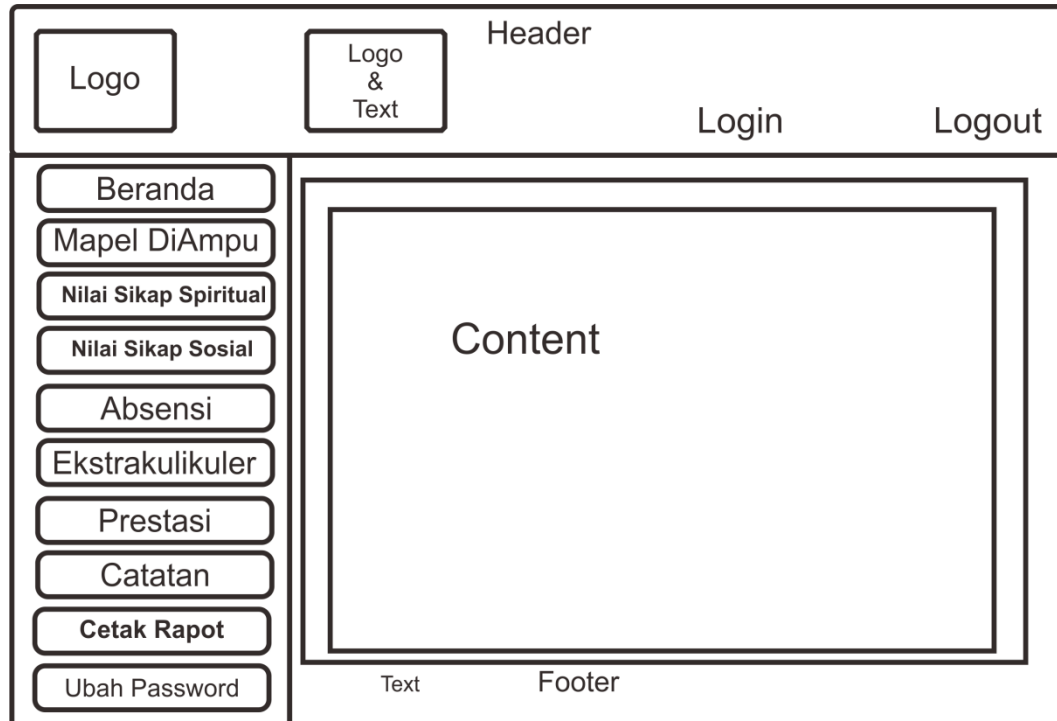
Logo

Logo
&
Text

Header

Login

Logout

Beranda

Mapel DiAmpu

Nilai Sikap Spiritual

Nilai Sikap Sosial

Absensi

Ekstrakulikuler

Prestasi

Catatan

Cetak Rapot

Ubah Password

Content

Text

Footer